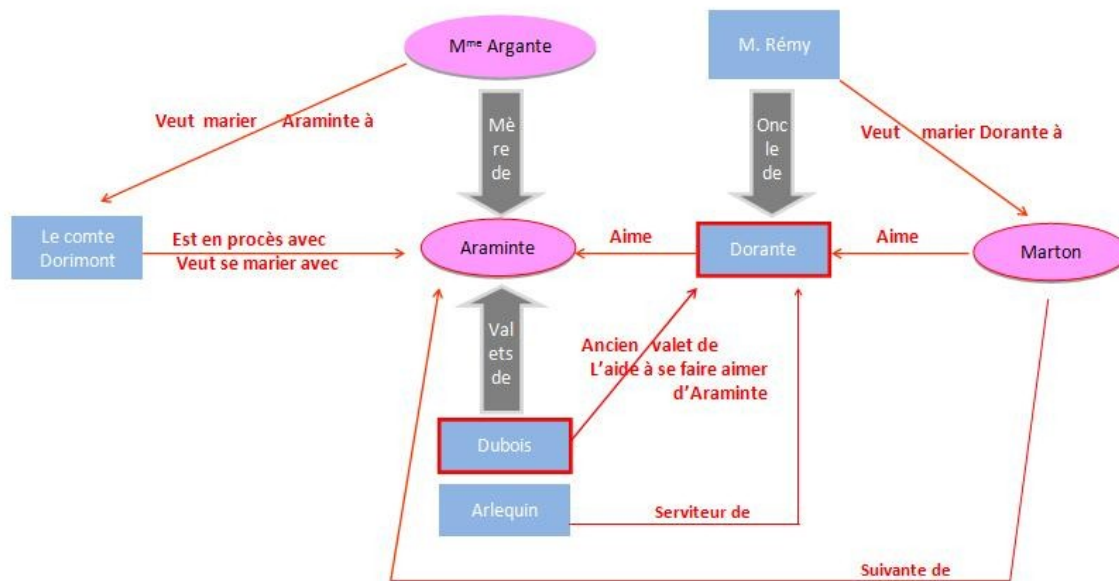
M$^{me}$ Argante

M. Rémy

Veut marier Araminte à

Mè re de

Onc le de

Veut marier Dorante à

Le comte Dorimont

Est en procès avec
Veut se marier avec

Araminte

Aime

Dorante

Aime

Marton

Val ets de

Ancien valet de
L'aide à se faire aimer d'Araminte

Dubois

Arlequin

Serviteur de

Suivante de